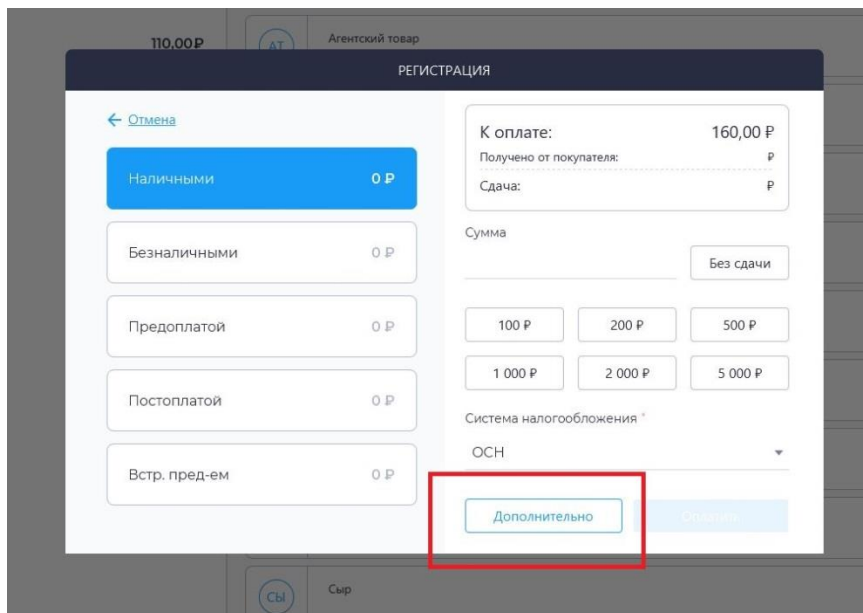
110,00 ₽

АТ

Агентский товар

РЕГИСТРАЦИЯ

← Отмена

Наличными 0 ₽

Безналичными 0 ₽

Предоплатой 0 ₽

Постоплатой 0 ₽

Встр. пред-ем 0 ₽

К оплате: 160,00 ₽

Получено от покупателя: ₽

Сдача: ₽

Сумма

Без сдачи

100 ₽

200 ₽

500 ₽

1 000 ₽

2 000 ₽

5 000 ₽

Система налогообложения *

ОСН

Дополнительно

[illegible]

СЫ

Сыр